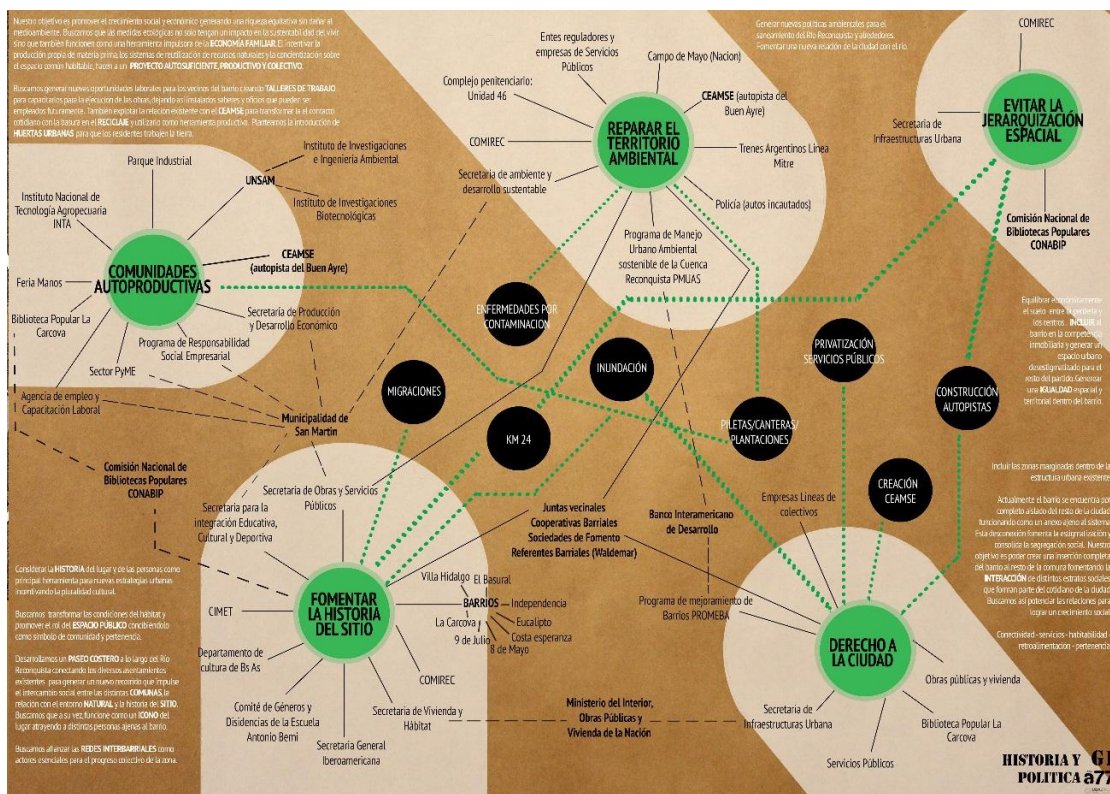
Nuestro objetivo es promover el crecimiento social y económico generando una riqueza equitativa sin dañar al medioambiente. Buscamos que las medidas ecológicas no solo tengan un impacto en la sustentabilidad del vivir sino que también funcionen como una herramienta impulsora de la ECONOMÍA FAMILIAR. Incentivar la producción propia de materia prima los sistemas de reutilización de recursos naturales y la concientización sobre el espacio común habitable, hacen a un PROYECTO AUTOSUFICIENTE, PRODUCTIVO Y COLECTIVO.

Buscamos generar nuevas oportunidades laborales para los vecinos del barrio creando TALLERES DE TRABAJO para capacitarlos para la ejecución de las obras, dejando asi instalados saberes y oficios que pueden ser empleados futuramente. También explotar la relación existente con el CEAMSE para transformar el el entorno cotidiano con la basura en el RECICLAJE y utilizarlo como herramienta productiva. Planteamos la introducción de HUERTAS URBANAS para que los residentes trabajen la tierra.

Parque Industrial
UNSAM
Instituto de Investigaciones e Ingeniería Ambiental
Instituto de Investigaciones Biotecnológicas
Instituto Nacional de Tecnología Agropecuaria INTA
CEAMSE (autopista del Buen Ayre)
Feria Manos
COMUNIDADES AUTOPRODUCTIVAS
Biblioteca Popular La Carcova
Secretaría de Producción y Desarrollo Económico
Programa de Responsabilidad Social Empresarial
Sector PyME
Agencia de empleo y Capacitación Laboral
Municipalidad de San Martín
Comisión Nacional de Bibliotecas Populares CONABIP

Entes reguladores y empresas de Servicios Públicos
Campo de Mayo (Nacion)
Complejo penitenciario: Unidad 46
CEAMSE (autopista del Buen Ayre)
REPARAR EL TERRITORIO AMBIENTAL
COMIREC
Trenes Argentinos Línea Mitre
Secretaría de ambiente y desarrollo sustentable
Policía (autos incautados)
Programa de Manejo Urbano Ambiental sostenible de la Cuenca Reconquista PMUAS

Generar nuevas políticas ambientales para el saneamiento del Río Reconquista y alrededores. Fomentar una nueva relación de la ciudad con el río.

COMIREC
EVITAR LA JERARQUIZACIÓN ESPACIAL
Secretaría de Infraestructuras Urbana
Comisión Nacional de Bibliotecas Populares CONABIP

Equilibrar económicamente el suelo entre la periferia y los centros. INCLUIR al barrio en la competencia inmobiliaria y generar un espacio urbano desestigmatizado para el resto del partido. Generar una IGUALDAD espacial y territorial dentro del tercio.

ENFERMEDADES POR CONTAMINACION
INUNDACIÓN
PRIVATIZACIÓN SERVICIOS PÚBLICOS
MIGRACIONES
KM 24
PILETAS/CANTERAS/ PLANTACIONES
CONSTRUCCIÓN AUTOPISTAS
CREACIÓN CEAMSE

Incluir las zonas marginadas dentro de la estructura urbana existente

Actualmente el barrio se encuentra por completo aislado del resto de la ciudad funcionando como un anexo ajeno al sistema. Esta desconexión fomenta la estigmatización y consolida la segregación social. Nuestro objetivo es poder crear una inserción completa del barrio al resto de la comuna fomentando la INTERACCIÓN de distintos estratos sociales que forman parte del cotidiano de la ciudad. Buscamos así potenciar las relaciones para lograr un crecimiento social.

Conectividad - servicios - habitabilidad - retroalimentación - pertenencia

Secretaría de Obras y Servicios Públicos
Secretaría para la integración Educativa, Cultural y Deportiva
Juntas vecinales
Cooperativas Barriales
Sociedades de Fomento
Referentes Barriales (Waldemar)
Banco Interamericano de Desarrollo
Empresas Líneas de colectivos
CIMET
FOMENTAR LA HISTORIA DEL SITIO
Villa Hidalgo
El Basural
BARRIOS
Independencia
Eucalipto
La Carcova
Costa esperanza
9 de Julio
8 de Mayo
Programa de mejoramiento de Barrios PROMEBA
Departamento de cultura de Bs As
COMIREC
Comité de Géneros y Disidencias de la Escuela Antonio Berni
Secretaría de Vivienda y Hábitat
Secretaría General Iberoamericana
Ministerio del Interior, Obras Públicas y Vivienda de la Nación
DERECHO A LA CIUDAD
Obras públicas y vivienda
Secretaría de Infraestructuras Urbana
Biblioteca Popular La Carcova
Servicios Públicos

Considerar la HISTORIA del lugar y de las personas como principal herramienta para nuevas estrategias urbanas incorporando la pluralidad cultural.

Buscamos transformar las condiciones del hábitat y promover el rol del ESPACIO PÚBLICO concibiendolo como símbolo de comunidad y pertenencia.

Desarrollamos un PASEO COSTERO a lo largo del Río Reconquista conectando los diversos asentamientos existentes para generar un nuevo recorrido que impulse el intercambio social entre las distintas COMUNAS, la relación con el entorno NATURAL y la historia del SITIO. Buscamos que a su vez, funcione como un ICONO del lugar atrayendo a distintas personas ajenas al barrio.

Buscamos afianzar las REDES INTERBARRIALES como actores esenciales para el progreso colectivo de la zona.

HISTORIA Y GI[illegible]
POLITICA a77